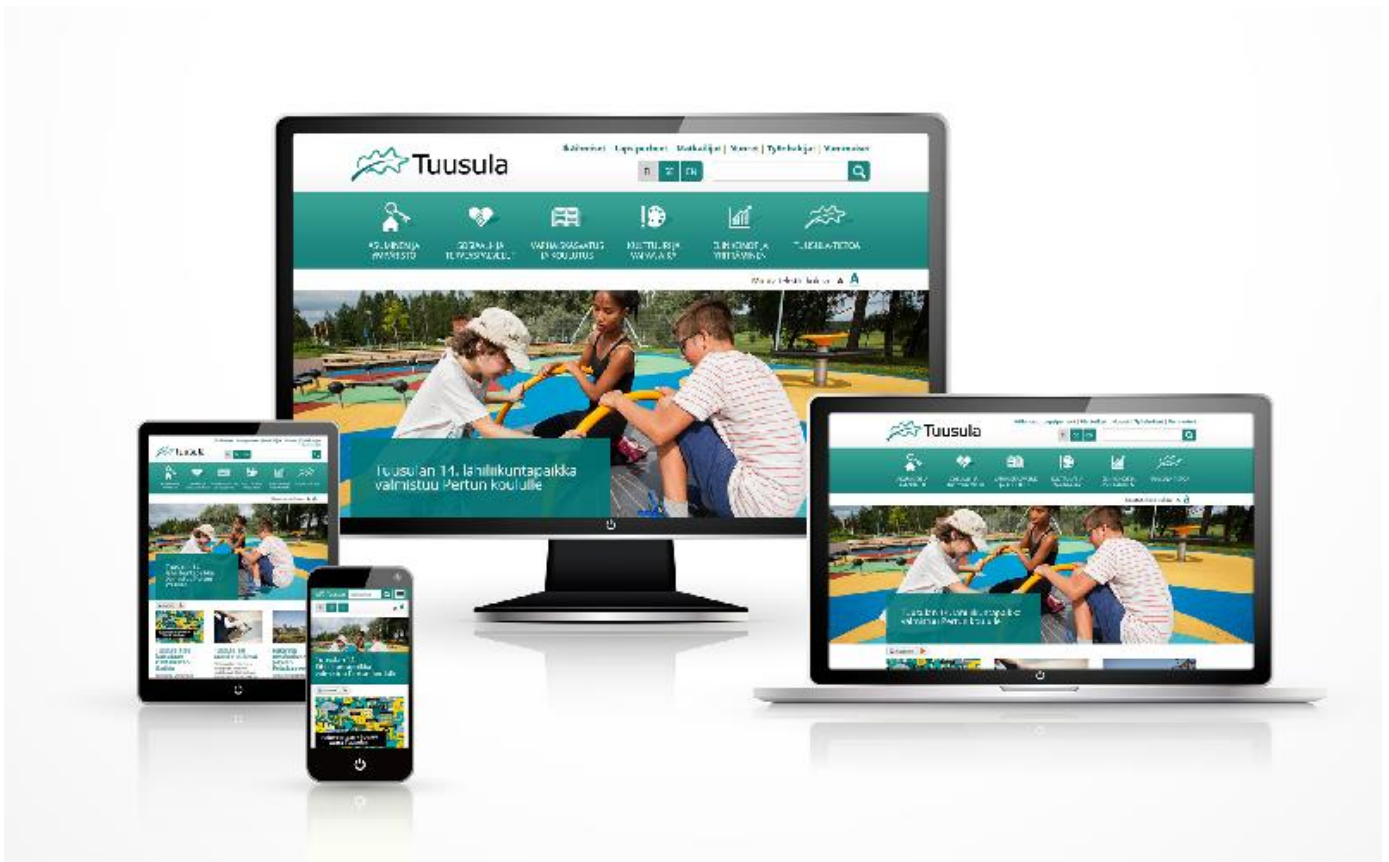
Tuusula

Ikäihmiset | Lapsiperheet | Matkailijat | Nuoret | Työnhakijat | Yrittäjät

FI SV EN

ASUMINEN JA YMPÄRISTÖ

SOSIAALI- JA TERVEYSPALVELUT

VARHAISKASVATUS JA KOULUTUS

KULTTUURI JA VAPAA-AIKA

ELINKEINOT JA YRITTÄMINEN

TUUSULA-TIETOA

Muuta tekstin kokoa A A

Tuusulan 14. lähiliikuntapaikka valmistuu Pertun koululle

Tuusula

Tuusulan 14. lähiliikuntapaikka valmistuu Pertun koululle

Tuusula

Tuusulan 14. lähiliikuntapaikka valmistuu Pertun koululle

Tuusula

Tuusulan 14. lähiliikuntapaikka valmistuu Pertun koululle